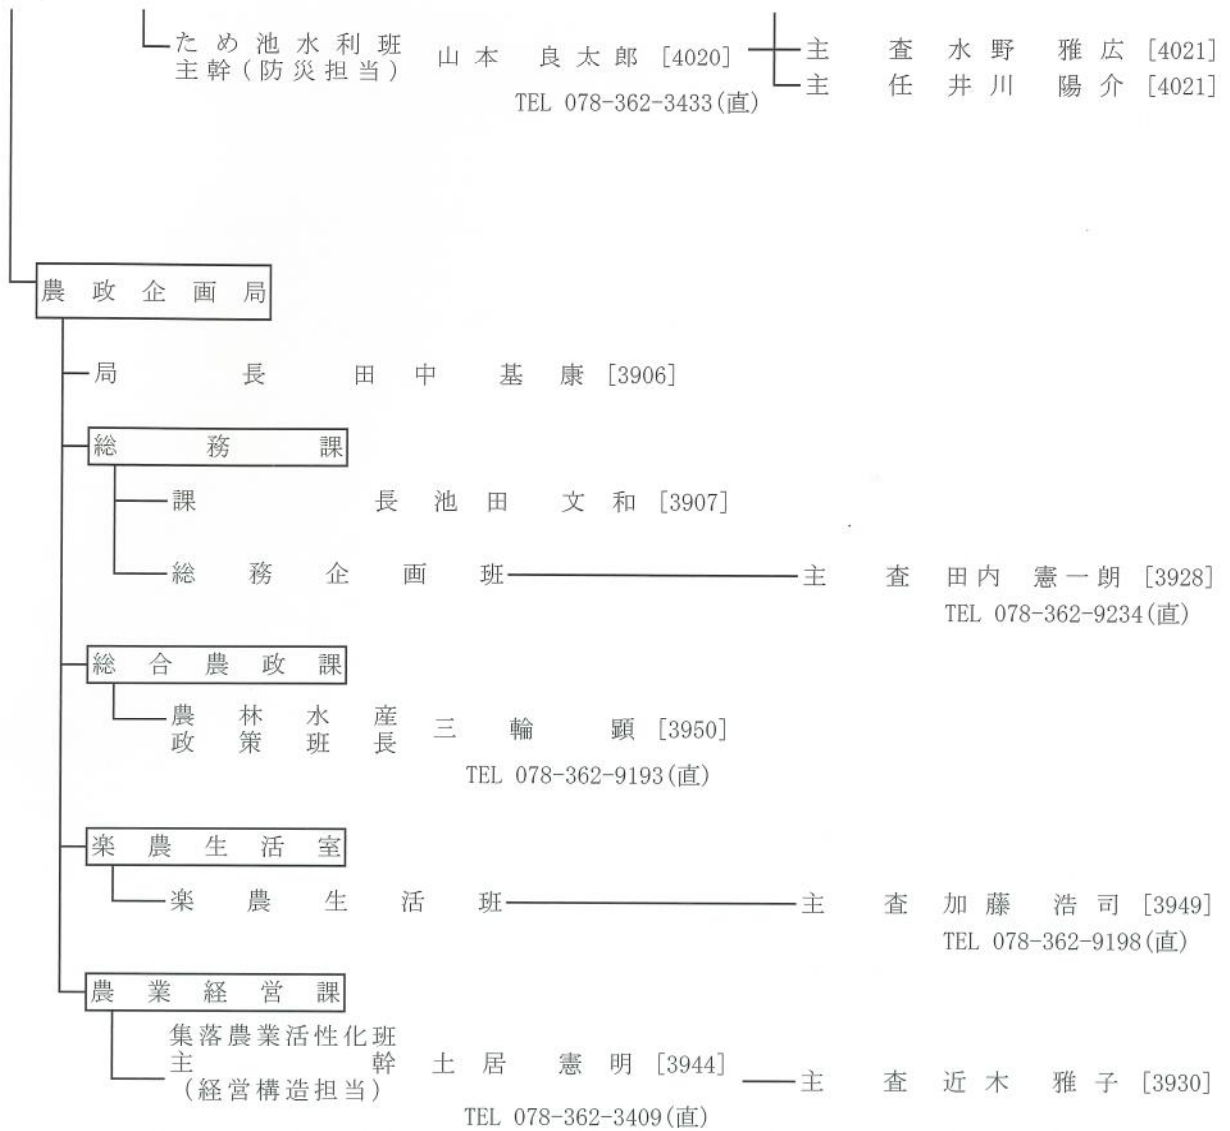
ため池水利班
主幹（防災担当）　山本　良太郎 [4020]
TEL 078-362-3433(直)

主　査　水野　雅広 [4021]
主　任　井川　陽介 [4021]

農政企画局

局　長　田中　基康 [3906]

総務課

課　長　池田　文和 [3907]

総務企画班

主　査　田内　憲一朗 [3928]
TEL 078-362-9234(直)

総合農政課

農林水産政策班長　三輪　顕 [3950]
TEL 078-362-9193(直)

楽農生活室

楽農生活班

主　査　加藤　浩司 [3949]
TEL 078-362-9198(直)

農業経営課

集落農業活性化班
主幹
（経営構造担当）　土居　憲明 [3944]
TEL 078-362-3409(直)

主　査　近木　雅子 [3930]